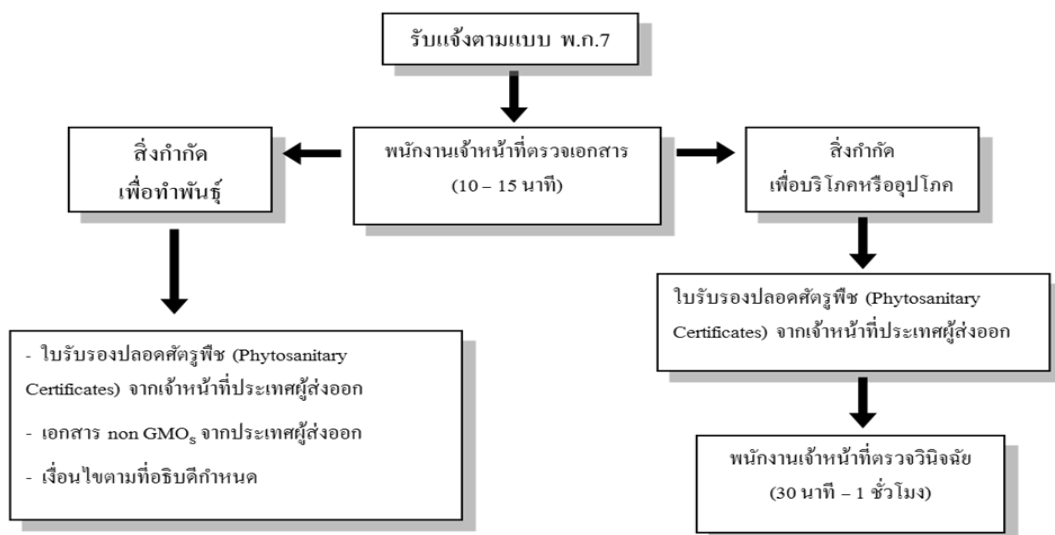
รับแจ้งตามแบบ พ.ก.7

พนักงานเจ้าหน้าที่ตรวจเอกสาร (10 – 15 นาที)

สิ่งกำกัด เพื่อทำพันธุ์

- ใบรับรองปลอดศัตรูพืช (Phytosanitary Certificates) จากเจ้าหน้าที่ประเทศผู้ส่งออก

- เอกสาร non GMO$_S$ จากประเทศผู้ส่งออก

- เงื่อนไขตามที่อธิบดีกำหนด

สิ่งกำกัด เพื่อบริโภคหรืออุปโภค

ใบรับรองปลอดศัตรูพืช (Phytosanitary Certificates) จากเจ้าหน้าที่ประเทศผู้ส่งออก

พนักงานเจ้าหน้าที่ตรวจวินิจฉัย (30 นาที – 1 ชั่วโมง)